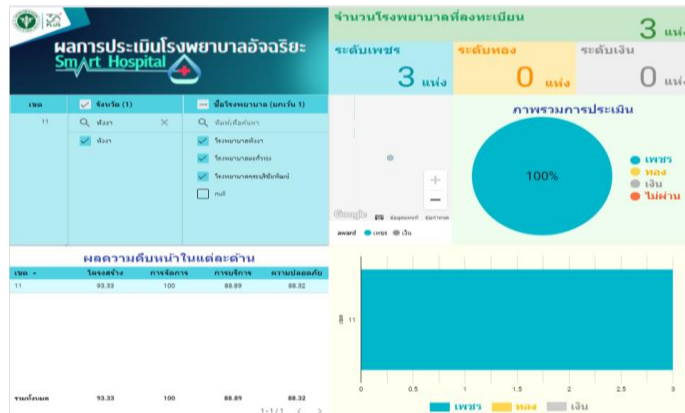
ผลการประเมินโรงพยาบาลอัจฉริยะ
Smart Hospital

จำนวนโรงพยาบาลที่ลงทะเบียน
3 แห่ง

ระดับเพชร
3 แห่ง

ระดับทอง
0 แห่ง

ระดับเงิน
0 แห่ง

| เขต | จังหวัด (1) | ชื่อโรงพยาบาล (ยกเว้น 1) |
|---|---|---|
| 11 | ค้นหา | ค้นหาชื่อค้นหา |
| | พังงา | โรงพยาบาลพังงา |
| | | โรงพยาบาลตะกั่วป่า |
| | | โรงพยาบาลกระปงชัยพัฒน์ |
| | | null |

ภาพรวมการประเมิน
100%
เพชร
ทอง
เงิน
ไม่ผ่าน

Google ข้อมูลแผนที่ ข้อกำหนด
award เพชร เงิน

ผลความคืบหน้าในแต่ละด้าน

| เขต | โครงสร้าง | การจัดการ | การบริการ | ความปลอดภัย |
|---|---|---|---|---|
| 11 | 93.33 | 100 | 88.89 | 88.32 |
| รวมทั้งหมด | 93.33 | 100 | 88.89 | 88.32 |

1 - 1 / 1 < >

เขต 11
0 0.5 1 1.5 2 2.5 3
เพชร ทอง เงิน